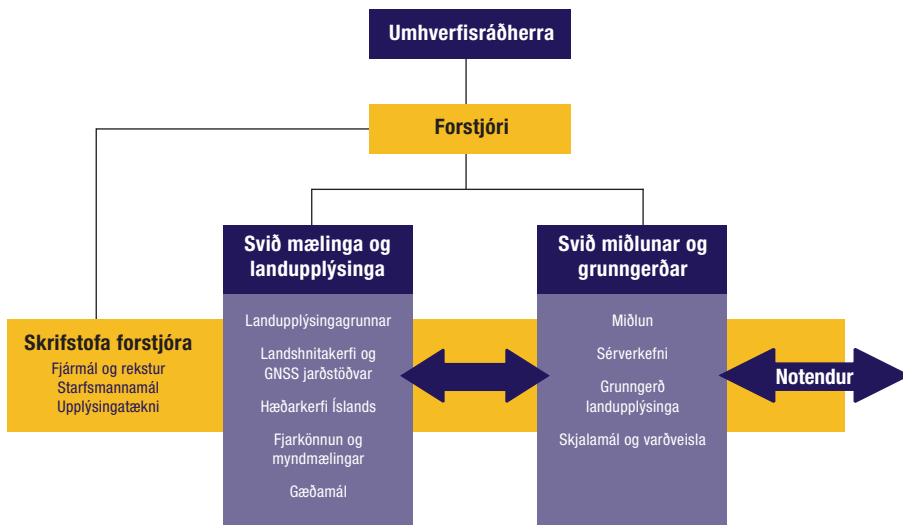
Umhverfisráðherra

Forstjóri

Svið mælinga og landupplýsinga

Svið miðlunar og grunngerðar

Skrifstofa forstjóra
Fjármál og rekstur
Starfsmannamál
Upplýsingatækni

Landupplýsingagrunnar
Landshnitakerfi og GNSS jarðstöðvar
Hæðarkerfi Íslands
Fjarkönnun og myndmælingar
Gæðamál

Miðlun
Sérverkefni
Grunngerð landupplýsinga
Skjalamál og varðveisla

Notendur